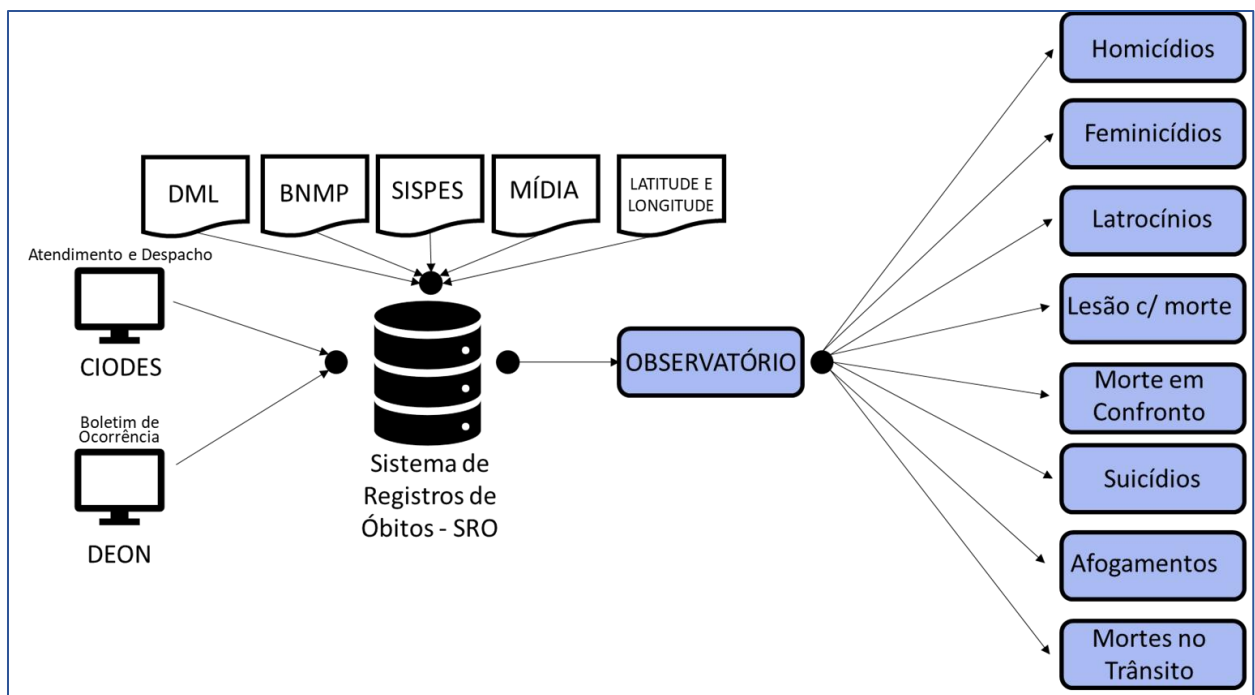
DML

BNMP

SISPES

MÍDIA

LATITUDE E LONGITUDE

Atendimento e Despacho

CIODES

Boletim de Ocorrência

DEON

Sistema de Registros de Óbitos - SRO

OBSERVATÓRIO

Homicídios

Feminicídios

Latrocínios

Lesão c/ morte

Morte em Confronto

Suicídios

Afogamentos

Mortes no Trânsito